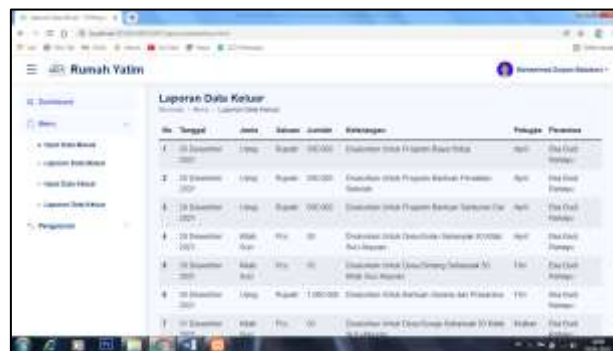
Rumah Yatim

Laporan Data Keluar

Dashboard

Menu

Pengaturan

| No | Tanggal | Jenis | Satuan | Jumlah | Keterangan | Petugas | Penerima |
|---|---|---|---|---|---|---|---|
| 1 | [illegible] Desember 2021 | Uang | Rupiah | 500.000 | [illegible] | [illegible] | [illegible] |
| 2 | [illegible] Desember 2021 | Uang | Rupiah | 300.000 | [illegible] | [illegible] | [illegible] |
| 3 | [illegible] Desember 2021 | Uang | Rupiah | 500.000 | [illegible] | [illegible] | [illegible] |
| 4 | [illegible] Desember 2021 | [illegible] | Pcs | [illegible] | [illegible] | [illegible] | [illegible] |
| 5 | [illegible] Desember 2021 | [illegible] | Pcs | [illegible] | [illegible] | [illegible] | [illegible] |
| 6 | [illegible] Desember 2021 | Uang | Rupiah | 1.000.000 | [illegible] | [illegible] | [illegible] |
| 7 | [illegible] Desember | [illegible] | Pcs | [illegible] | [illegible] | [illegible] | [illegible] |